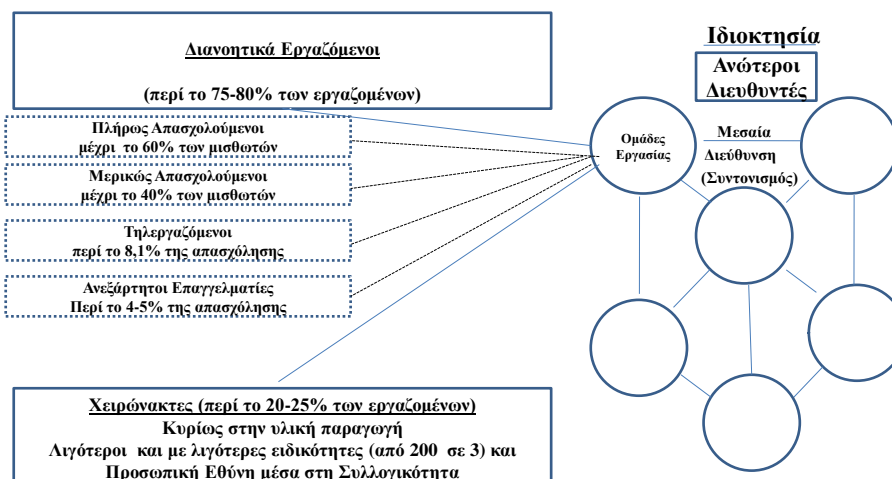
Διανοητικά Εργαζόμενοι

(περί το 75-80% των εργαζομένων)

Πλήρως Απασχολούμενοι
μέχρι το 60% των μισθωτών

Μερικώς Απασχολούμενοι
μέχρι το 40% των μισθωτών

Τηλεργαζόμενοι
περί το 8,1% της απασχόλησης

Ανεξάρτητοι Επαγγελματίες
Περί το 4-5% της απασχόλησης

Χειρώνακτες (περί το 20-25% των εργαζομένων)
Κυρίως στην υλική παραγωγή
Λιγότεροι και με λιγότερες ειδικότητες (από 200 σε 3) και
Προσωπική Εθύνη μέσα στη Συλλογικότητα

Ιδιοκτησία

Ανώτεροι Διευθυντές

Ομάδες Εργασίας

Μεσαία Διεύθυνση (Συντονισμός)